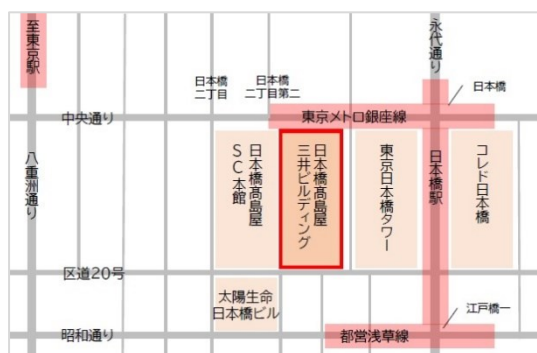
至東京駅

永代通り

日本橋

日本橋二丁目

日本橋二丁目第二

中央通り

東京メトロ銀座線

八重洲通り

日本橋高島屋S.C.本館

日本橋高島屋三井ビルディング

東京日本橋タワー

日本橋駅

コレド日本橋

区道20号

太陽生命日本橋ビル

江戸橋一

昭和通り

都営浅草線